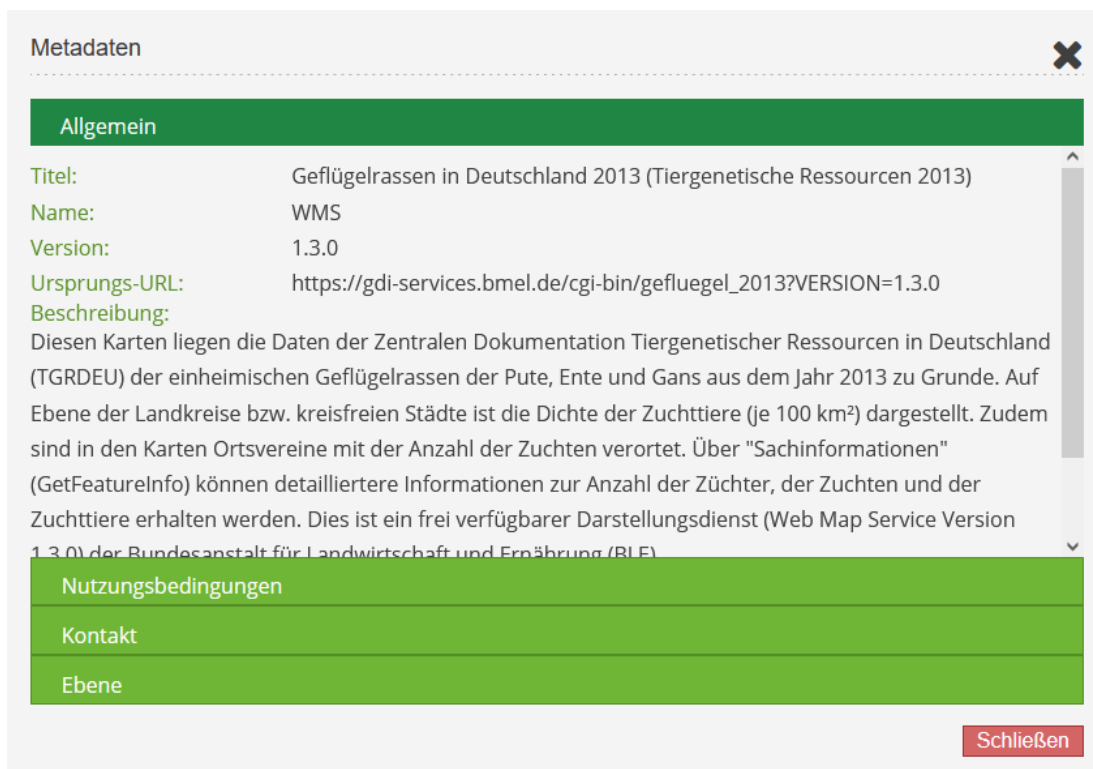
Metadaten

Allgemein

| Titel: | Geflügelrassen in Deutschland 2013 (Tiergenetische Ressourcen 2013) |
|---|---|
| Name: | WMS |
| Version: | 1.3.0 |
| Ursprungs-URL: | https://gdi-services.bmel.de/cgi-bin/gefluegel_2013?VERSION=1.3.0 |

Beschreibung:

Diesen Karten liegen die Daten der Zentralen Dokumentation Tiergenetischer Ressourcen in Deutschland (TGRDEU) der einheimischen Geflügelrassen der Pute, Ente und Gans aus dem Jahr 2013 zu Grunde. Auf Ebene der Landkreise bzw. kreisfreien Städte ist die Dichte der Zuchttiere (je 100 km²) dargestellt. Zudem sind in den Karten Ortsvereine mit der Anzahl der Zuchten verortet. Über "Sachinformationen" (GetFeatureInfo) können detailliertere Informationen zur Anzahl der Züchter, der Zuchten und der Zuchttiere erhalten werden. Dies ist ein frei verfügbarer Darstellungsdienst (Web Map Service Version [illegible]

Nutzungsbedingungen

Kontakt

Ebene

Schließen